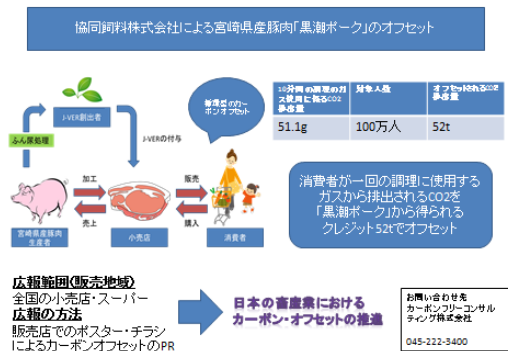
協同飼料株式会社による宮崎県産豚肉「黒潮ポーク」のオフセット

ふん尿処理

J-VER創出者

J-VERの付与

消費者の方へボンオフセット

加工

販売

売上

購入

宮崎県産豚肉生産者

小売店

消費者

| 10分間の調理のガス使用に係るCO2排出量 | 対象人数 | オフセットされるCO2排出量 |
|---|---|---|
| 51.1g | 100万人 | 52t |

消費者が一回の調理に使用するガスから排出されるCO2を「黒潮ポーク」から得られるクレジット52tでオフセット

広報範囲(販売地域)
全国の小売店・スーパー
広報の方法
販売店でのポスター・チラシによるカーボンオフセットのPR

日本の畜産業におけるカーボン・オフセットの推進

お問い合わせ先
カーボンフリーコンサルティング株式会社
045-222-3400